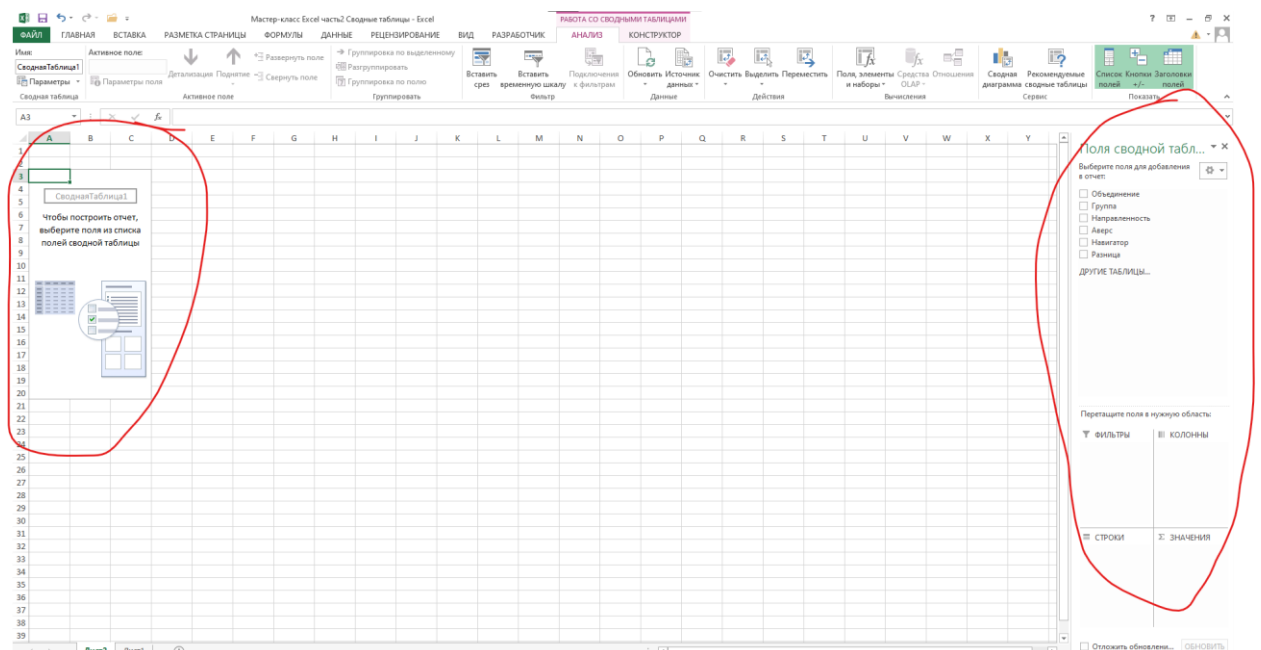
Мастер-класс Excel часть2 Сводные таблицы - Excel

РАБОТА СО СВОДНЫМИ ТАБЛИЦАМИ

? – □ ×

ФАЙЛ ГЛАВНАЯ ВСТАВКА РАЗМЕТКА СТРАНИЦЫ ФОРМУЛЫ ДАННЫЕ РЕЦЕНЗИРОВАНИЕ ВИД РАЗРАБОТЧИК АНАЛИЗ КОНСТРУКТОР

Имя: СводнаяТаблица1 Параметры
Сводная таблица

Активное поле: Параметры поля Детализация Поднятие Развернуть поле Свернуть поле
Активное поле

Группировка по выделенному Разгруппировать Группировка по полю
Группировать

Вставить срез Вставить временную шкалу Подключения к фильтрам
Фильтр

Обновить Источник данных
Данные

Очистить Выделить Переместить
Действия

Поля, элементы и наборы Средства OLAP Отношения
Вычисления

Сводная диаграмма Рекомендуемые сводные таблицы
Сервис

Список полей Кнопки +/- Заголовки полей
Показать

A3 fx

A B C D E F G H I J K L M N O P Q R S T U V W X Y

1 2 3 4 5 6 7 8 9 10 11 12 13 14 15 16 17 18 19 20 21 22 23 24 25 26 27 28 29 30 31 32 33 34 35 36 37 38 39

СводнаяТаблица1

Чтобы построить отчет, выберите поля из списка полей сводной таблицы

Поля сводной табл...

Выберите поля для добавления в отчет:

Объединение
Группа
Направленность
Аверс
Навигатор
Разница

ДРУГИЕ ТАБЛИЦЫ...

Перетащите поля в нужную область:

ФИЛЬТРЫ
КОЛОННЫ
СТРОКИ
Σ ЗНАЧЕНИЯ

Отложить обновление... ОБНОВИТЬ

Лист2 Лист1